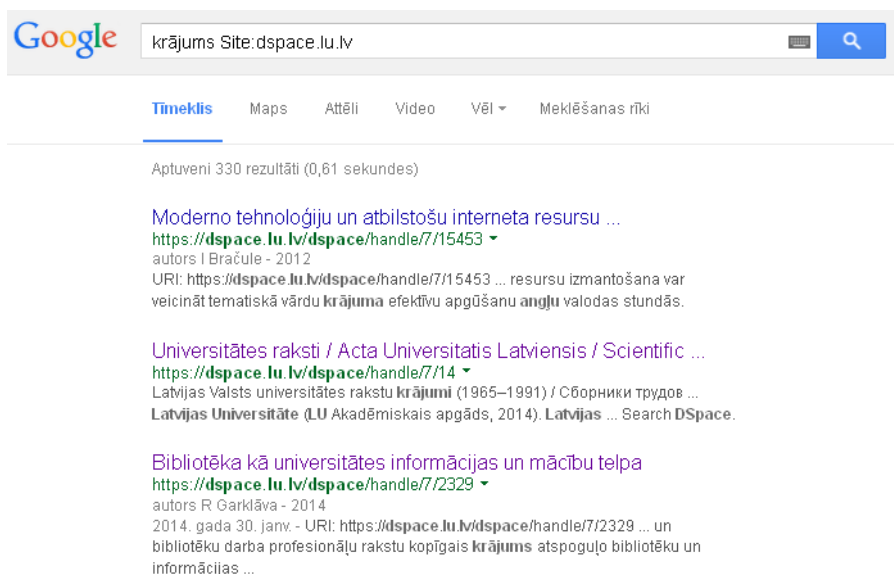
Google

krājums Site:dspace.lu.lv

Tīmeklis Maps Attēli Video Vēl Meklēšanas rīki

Aptuveni 330 rezultāti (0,61 sekundes)

Moderno tehnoloģiju un atbilstošu interneta resursu ...
https://dspace.lu.lv/dspace/handle/7/15453
autors I Bračule - 2012
URI: https://dspace.lu.lv/dspace/handle/7/15453 ... resursu izmantošana var veicināt tematiskā vārdu krājuma efektīvu apgūšanu angļu valodas stundās.

Universitātes raksti / Acta Universitatis Latviensis / Scientific ...
https://dspace.lu.lv/dspace/handle/7/14
Latvijas Valsts universitātes rakstu krājumi (1965–1991) / Сборники трудов ... Latvijas Universitāte (LU Akadēmiskais apgāds, 2014). Latvijas ... Search DSpace.

Bibliotēka kā universitātes informācijas un mācību telpa
https://dspace.lu.lv/dspace/handle/7/2329
autors R Garklāva - 2014
2014. gada 30. janv. - URI: https://dspace.lu.lv/dspace/handle/7/2329 ... un bibliotēku darba profesionāļu rakstu kopīgais krājums atspoguļo bibliotēku un informācijas ...